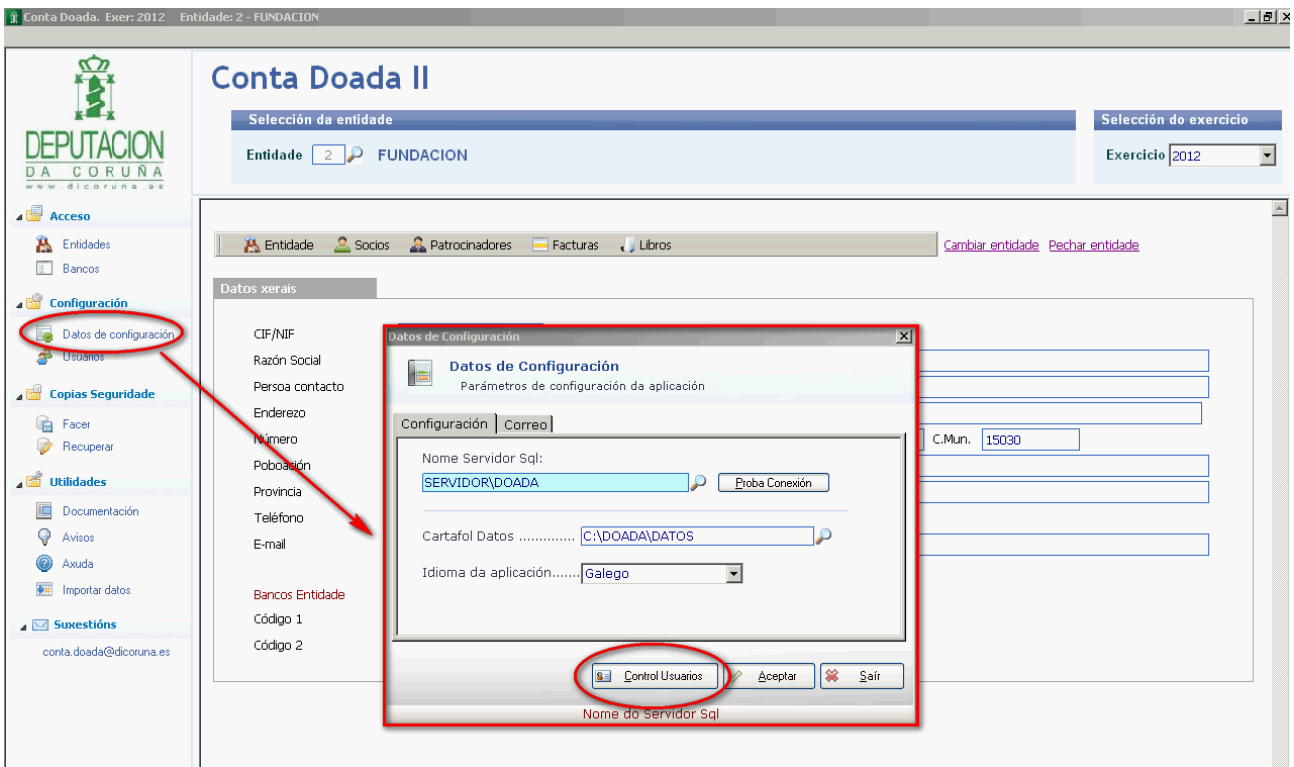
Conta Doada. Exer: 2012 Entidade: 2 - FUNDACION

DEPUTACION DA CORUÑA
www.dicoruna.es

Acceso
Entidades
Bancos

Configuración
Datos de configuración
Usuarios

Copias Seguridade
Facer
Recuperar

Utilidades
Documentación
Avisos
Axuda
Importar datos

Suxestións
conta.doada@dicoruna.es

Conta Doada II

Selección da entidade
Entidade 2 FUNDACION

Selección do exercicio
Exercicio 2012

Entidade Socios Patrocinadores Facturas Libros
Cambiar entidade Pechar entidade

Datos xerais

CIF/NIF
Razón Social
Persoa contacto
Enderezo
Número
Poboación
Provincia
Teléfono
E-mail

C.Mun. 15030

Bancos Entidade
Código 1
Código 2

Datos de Configuración

Datos de Configuración
Parámetros de configuración da aplicación

Configuración | Correo

Nome Servidor Sql:
SERVIDOR\DOADA
Proba Conexión

Cartafol Datos ............. C:\DOADA\DATOS

Idioma da aplicación....... Galego

Control Usuarios
Aceptar
Saír

Nome do Servidor Sql